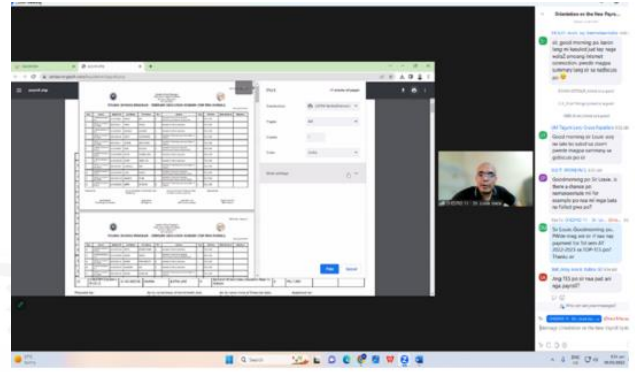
Orientation on the New Payro...

sir, good morning po. kasim lang mi kasulnd.sad kay naga walaZ amoang internet connection. pwede magpa summary lang sir sa nadiscuss po

Good morning po Sir Louie. ask po lalo ko sulod sa zoom pwede magpa summary sa gidiscuss po?

Goodmorning po Sir Louie, is there a chance po namastemata mi for example po naa mi mga bata na Tofull gwa po?

Sir Louie, Goodmorning po.. Pwede mag ask sir if naa nay payment na for sem AY 2022-2023 sa TOP-TES po? Thanks sir

Ang TES po sir naa pad ani mga payroll?

Search

Print

Destination

Pages

Copies

Color

More settings

Print

Cancel